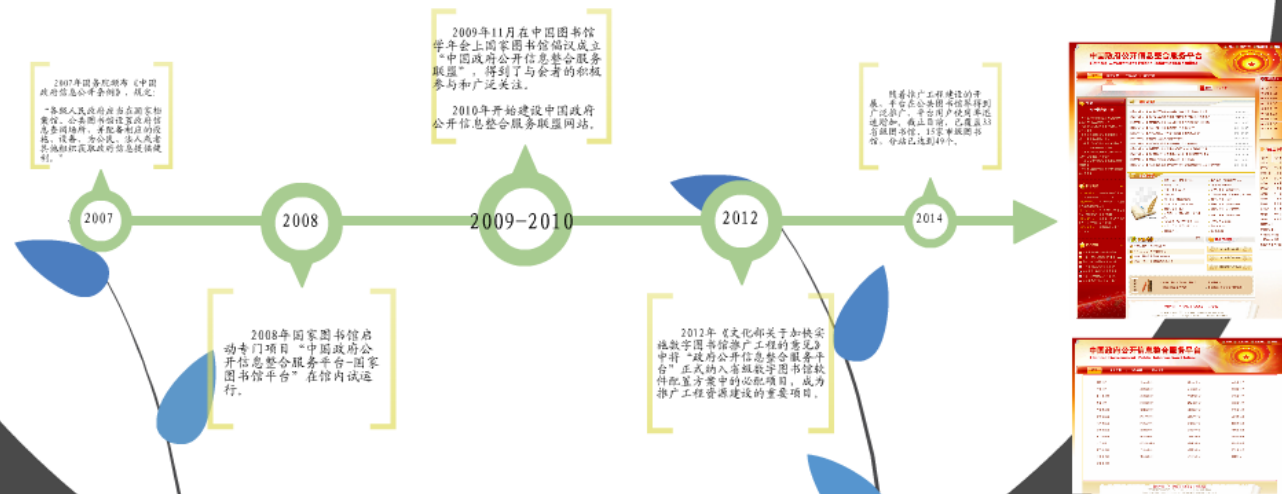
2007年国务院颁布《中国政府信息公开条例》，规定：

“各级人民政府应当在国家档案馆、公共图书馆设置政府信息查阅场所，并配备相应的设施、设备，为公民、法人或者其他组织获取政府信息提供便利。”

2007

2008

2008年国家图书馆启动专门项目“中国政府公开信息整合服务平台-国家图书馆平台”在馆内试运行。

2009年11月在中国图书馆学年会上国家图书馆倡议成立“中国政府公开信息整合服务联盟”，得到了与会者的积极参与和广泛关注。

2010年开始建设中国政府公开信息整合服务联盟网站。

2009—2010

2012

2012年《文化部关于加快实施数字图书馆推广工程的意见》中将“政府公开信息整合服务平台”正式纳入省级数字图书馆软件配置方案中的必配项目，成为推广工程资源建设的重要项目。

2014

随着推广工程建设的开展，平台在公共图书馆界得到广泛推广，平台用户使用单位迅速增加，截止目前，已覆盖33省级图书馆，15家市级图书馆，合站已达到49个。

中国政府公开信息整合服务平台

中国政府公开信息整合服务平台